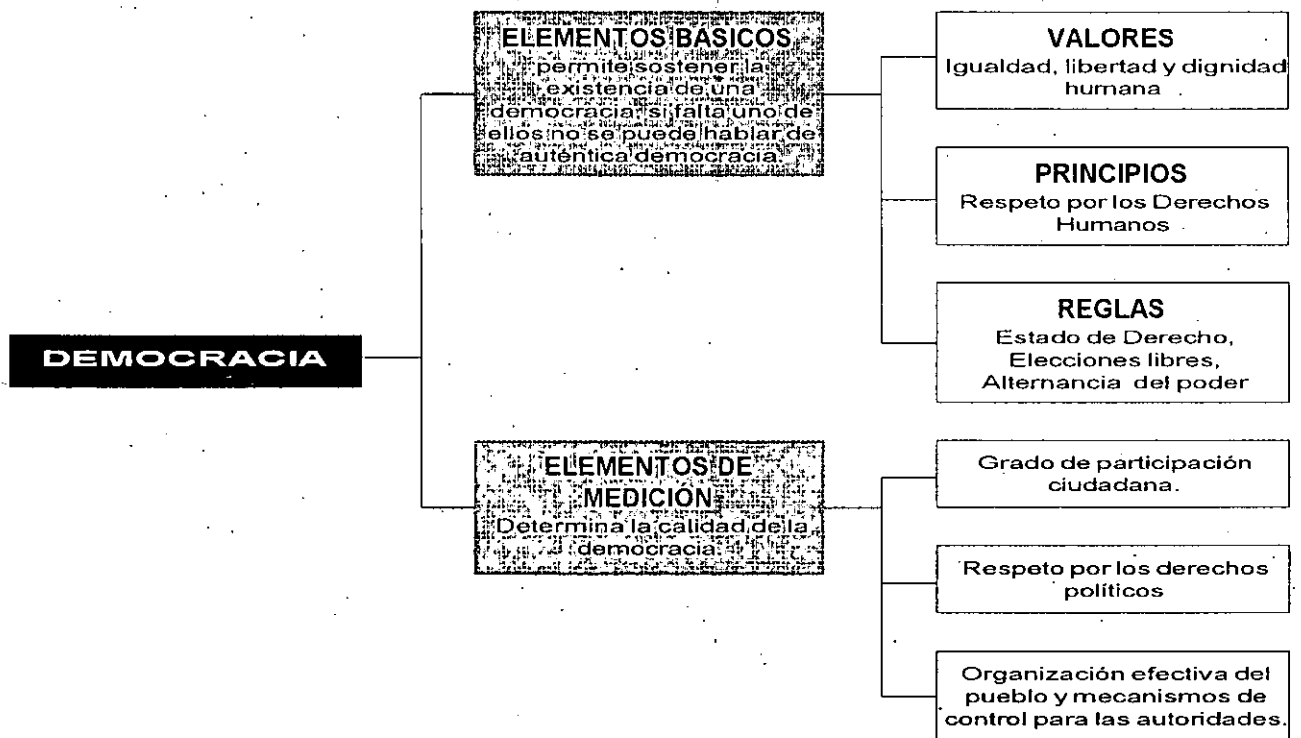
DEMOCRACIA

ELEMENTOS BASICOS permite sostener la existencia de una democracia si falta uno de ellos no se puede hablar de auténtica democracia.

VALORES
Igualdad, libertad y dignidad humana

PRINCIPIOS
Respeto por los Derechos Humanos

REGLAS
Estado de Derecho, Elecciones libres, Alternancia del poder

ELEMENTOS DE MEDICION Determina la calidad de la democracia

Grado de participación ciudadana.

Respeto por los derechos políticos

Organización efectiva del pueblo y mecanismos de control para las autoridades.